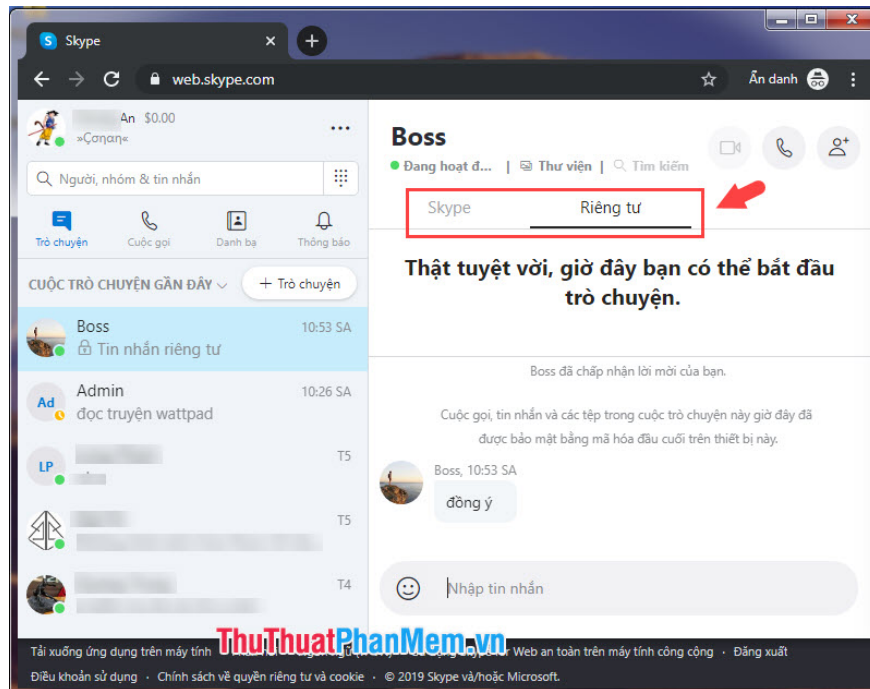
Skype
web.skype.com
Ẩn danh
An $0.00
»Cσnan«
Người, nhóm & tin nhắn
Trò chuyện
Cuộc gọi
Danh bạ
Thông báo
CUỘC TRÒ CHUYỆN GẦN ĐÂY
+ Trò chuyện
Boss
10:53 SA
Tin nhắn riêng tư
Ad
Admin
10:26 SA
đọc truyện wattpad
LP
T5
T5
T4
Boss
Đang hoạt đ...
Thư viện
Tìm kiếm
Skype
Riêng tư
Thật tuyệt vời, giờ đây bạn có thể bắt đầu trò chuyện.
Boss đã chấp nhận lời mời của bạn.
Cuộc gọi, tin nhắn và các tệp trong cuộc trò chuyện này giờ đây đã được bảo mật bằng mã hóa đầu cuối trên thiết bị này.
Boss, 10:53 SA
đồng ý
Nhập tin nhắn
Tải xuống ứng dụng trên máy tính
ThuThuatPhanMem.vn
Web an toàn trên máy tính công cộng · Đăng xuất
Điều khoản sử dụng · Chính sách về quyền riêng tư và cookie · © 2019 Skype và/hoặc Microsoft.